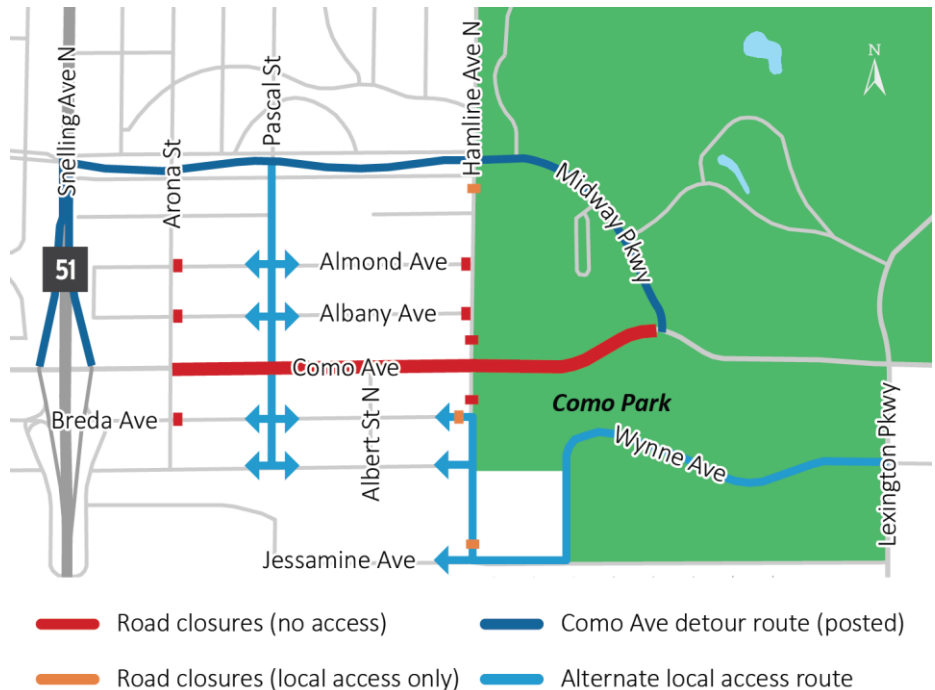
Snelling Ave N
Pascal St
Hamline Ave N
N
Arona St
Midway Pkwy
51
Almond Ave
Albany Ave
Como Ave
Breda Ave
Albert St N
Como Park
Wynne Ave
Lexington Pkwy
Jessamine Ave

Road closures (no access)
Como Ave detour route (posted)
Road closures (local access only)
Alternate local access route